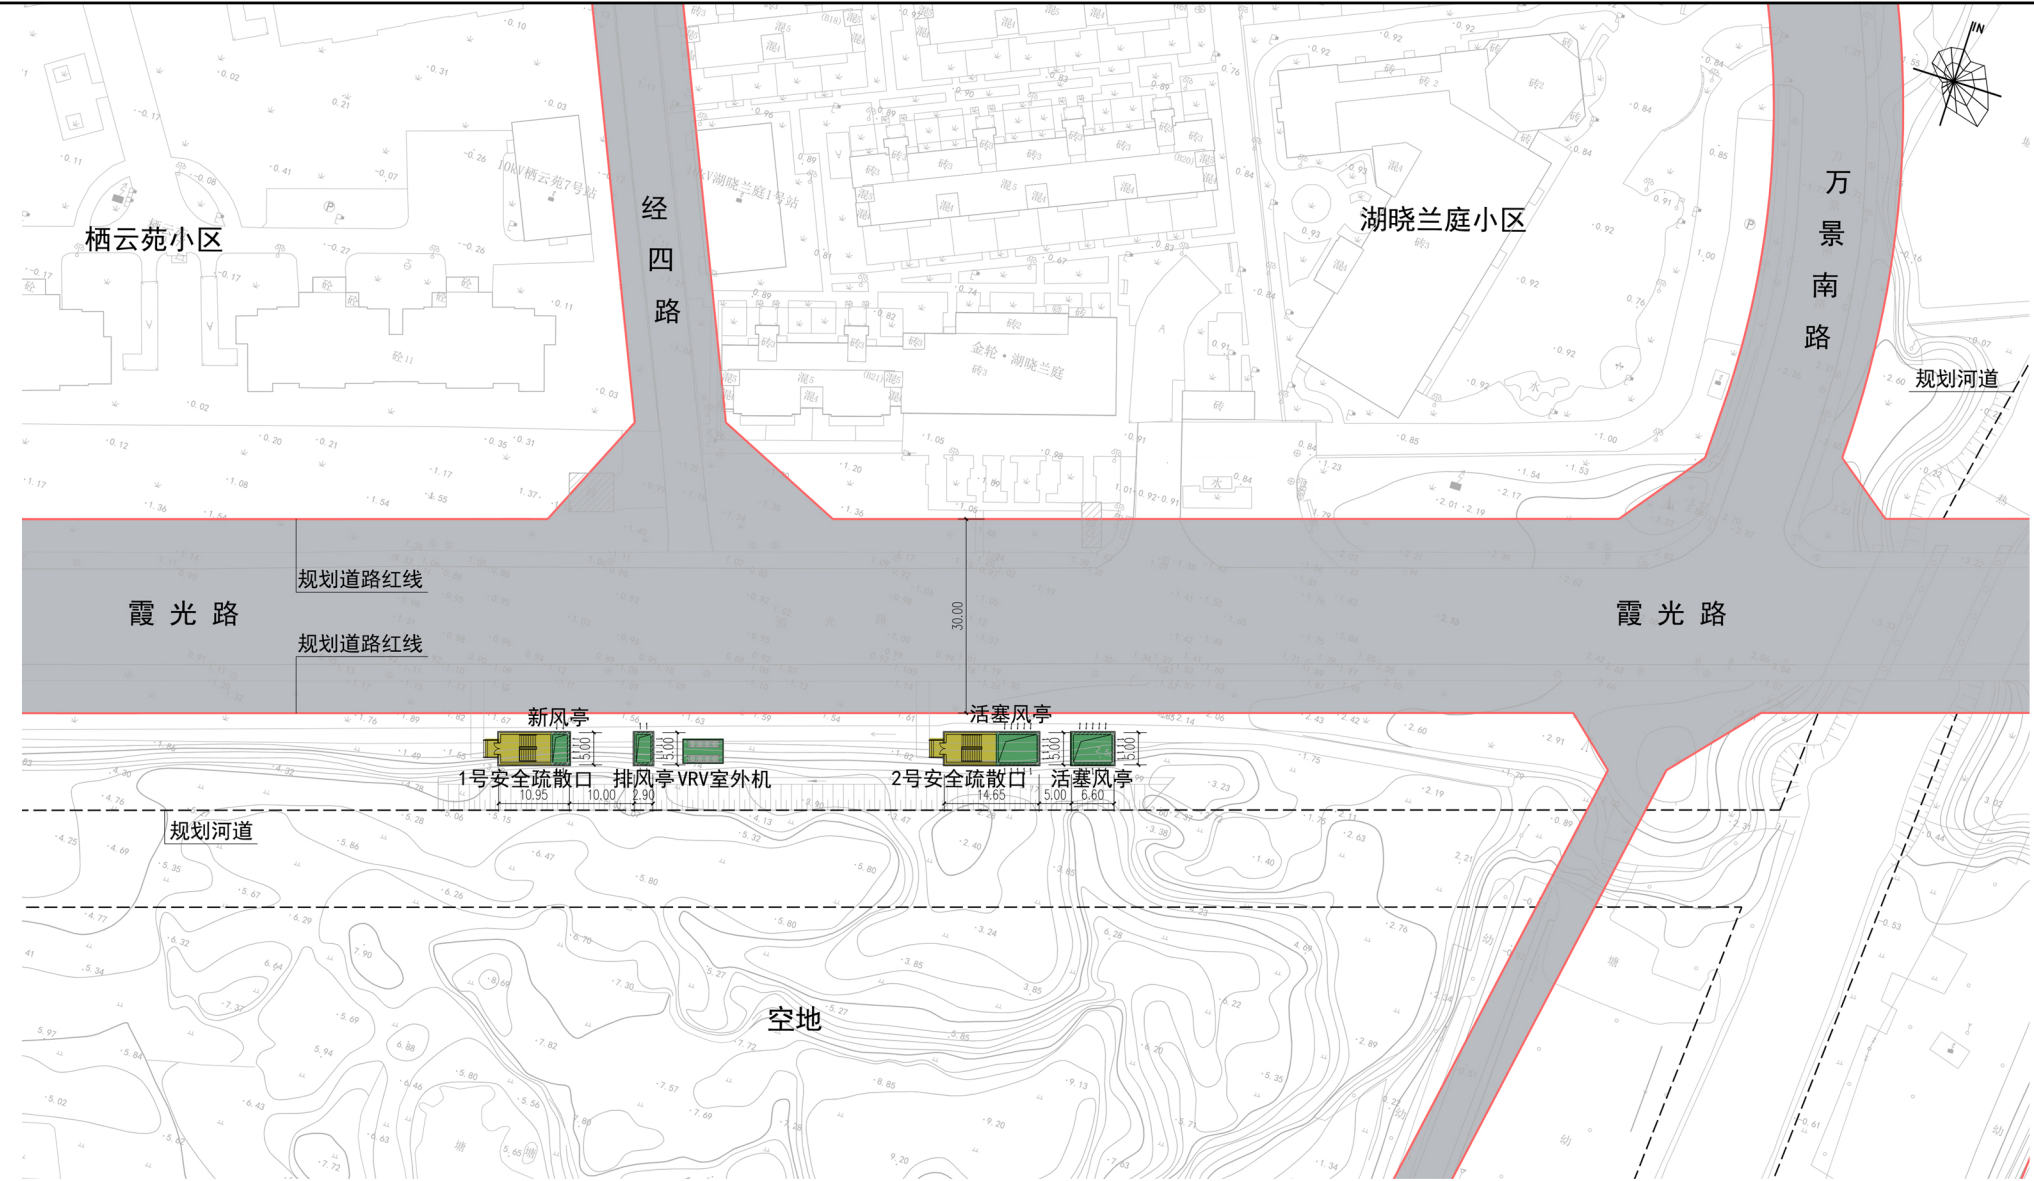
栖云苑小区

10KV栖云苑7号站

经
四
路

10KV湖晓兰庭1号站

湖晓兰庭小区

金轮·湖晓兰庭

万
景
南
路

N

规划河道

霞 光 路

规划道路红线

规划道路红线

30.00

霞 光 路

新风亭

活塞风亭

5.00

5.00

5.00

5.00

1号安全疏散口

排风亭

VRV室外机

2号安全疏散口

活塞风亭

10.95

10.00

2.90

14.65

5.00

6.60

规划河道

空地